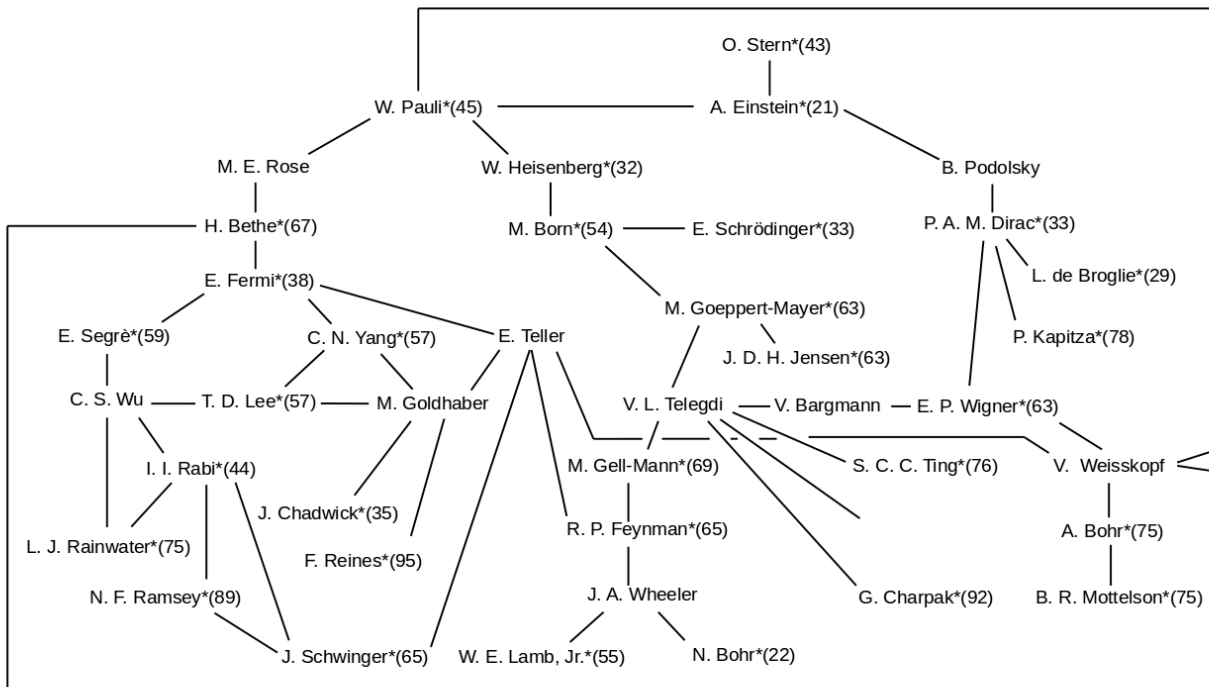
O. Stern*(43)

W. Pauli*(45)

A. Einstein*(21)

M. E. Rose

W. Heisenberg*(32)

B. Podolsky

H. Bethe*(67)

M. Born*(54)

E. Schrödinger*(33)

P. A. M. Dirac*(33)

L. de Broglie*(29)

E. Fermi*(38)

M. Goeppert-Mayer*(63)

E. Segrè*(59)

C. N. Yang*(57)

E. Teller

J. D. H. Jensen*(63)

P. Kapitza*(78)

C. S. Wu

T. D. Lee*(57)

M. Goldhaber

V. L. Telegdi

V. Bargmann

E. P. Wigner*(63)

I. I. Rabi*(44)

M. Gell-Mann*(69)

S. C. C. Ting*(76)

V. Weisskopf

J. Chadwick*(35)

L. J. Rainwater*(75)

R. P. Feynman*(65)

A. Bohr*(75)

F. Reines*(95)

N. F. Ramsey*(89)

J. A. Wheeler

G. Charpak*(92)

B. R. Mottelson*(75)

J. Schwinger*(65)

W. E. Lamb, Jr.*(55)

N. Bohr*(22)